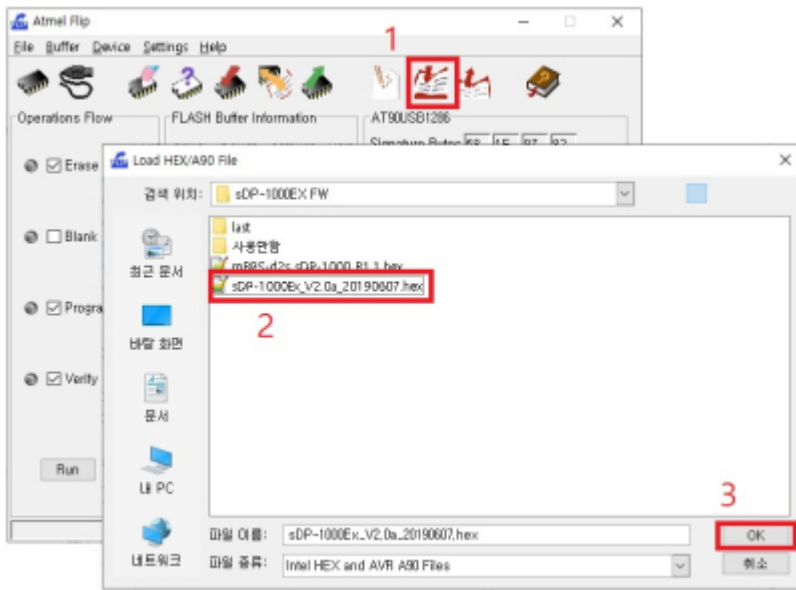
Atmel Flip

File Buffer Device Settings Help

1

Operations Flow

FLASH Buffer Information

AT90USB1286

Signature Bytes 58 1E 97 82

Erase

Blank

Progra

Verify

Run

Load HEX/A90 File

검색 위치: sDP-1000EX FW

최근 문서

바탕 화면

문서

내 PC

네트워크

last

사용안함

mBBS-d2s sDP-1000 R1.1.hex

sDP-1000Ex_V2.0a_20190607.hex

2

3

파일 이름: sDP-1000Ex_V2.0a_20190607.hex

파일 종류: Intel HEX and AVR A90 Files

OK

취소